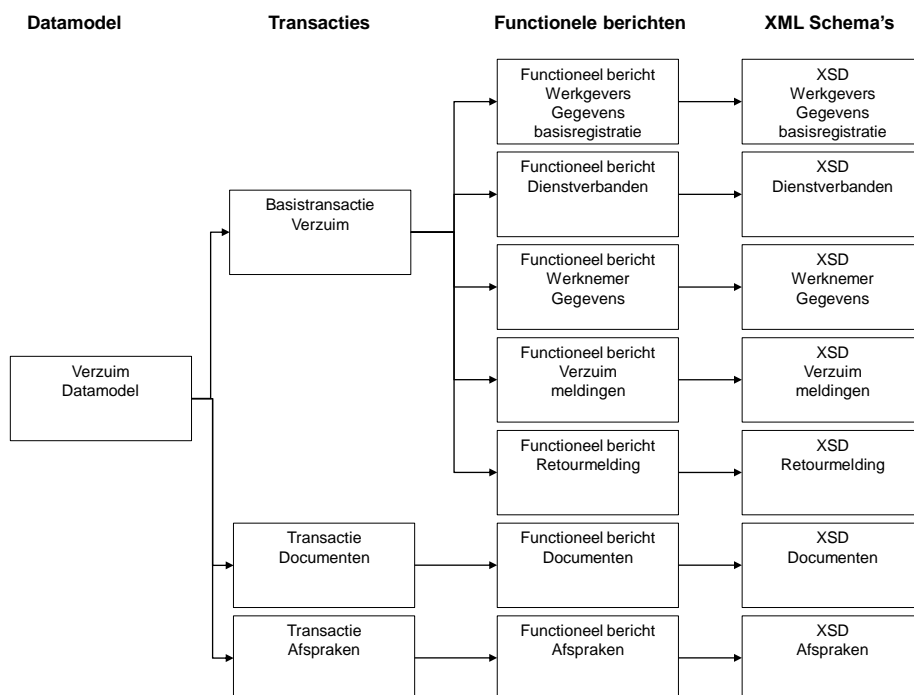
Datamodel

Transacties

Functionele berichten

XML Schema's

Verzuim Datamodel

Basistransactie Verzuim

Transactie Documenten

Transactie Afspraken

Functioneel bericht Werkgevers Gegevens basisregistratie

Functioneel bericht Dienstverbanden

Functioneel bericht Werknemer Gegevens

Functioneel bericht Verzuim meldingen

Functioneel bericht Retourmelding

Functioneel bericht Documenten

Functioneel bericht Afspraken

XSD Werkgevers Gegevens basisregistratie

XSD Dienstverbanden

XSD Werknemer Gegevens

XSD Verzuim meldingen

XSD Retourmelding

XSD Documenten

XSD Afspraken